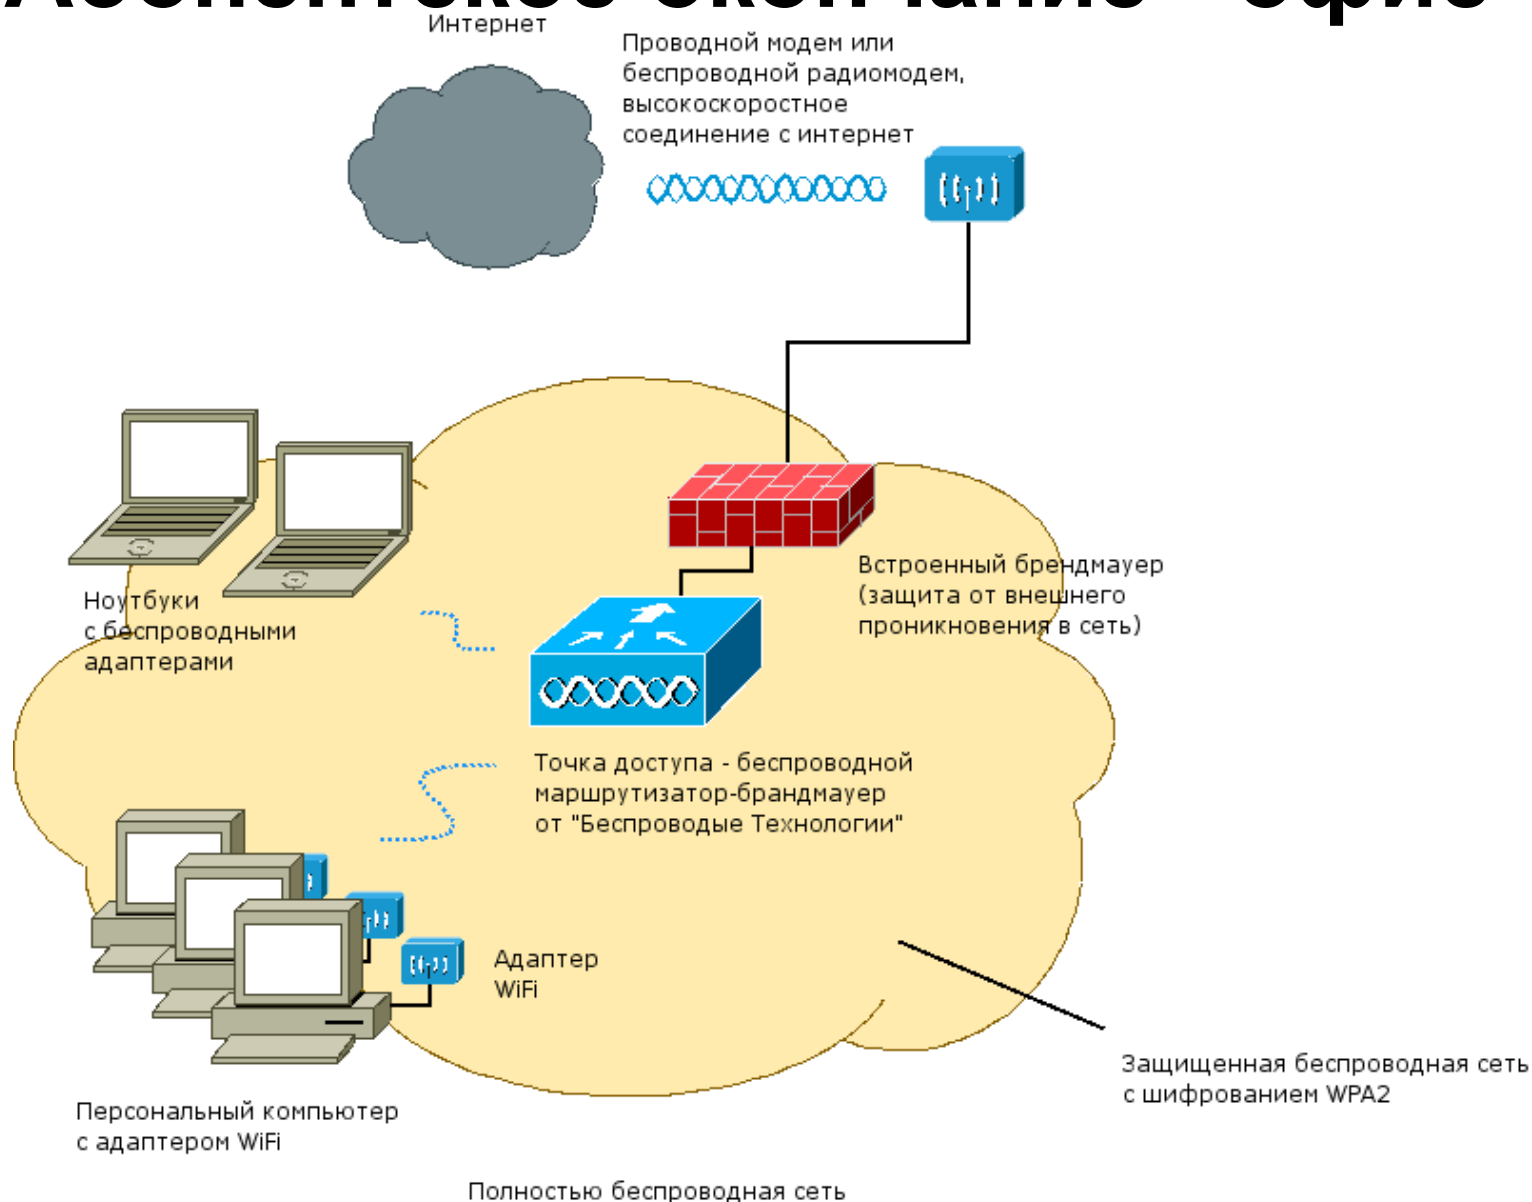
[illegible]

Интернет

Проводной модем или беспроводной радиомодем, высокоскоростное соединение с интернет

Ноутбуки с беспроводными адаптерами

Встроенный брендмауер (защита от внешнего проникновения в сеть)

Точка доступа - беспроводной маршрутизатор-брандмауер от "Беспроводые Технологии"

Адаптер WiFi

Персональный компьютер с адаптером WiFi

Защищенная беспроводная сеть с шифрованием WPA2

Полностью беспроводная сеть